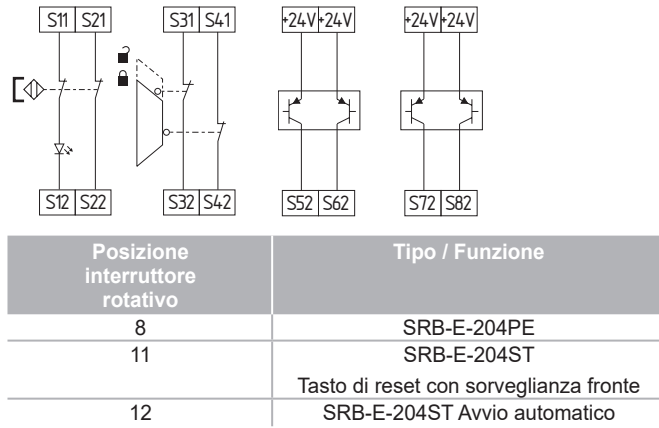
S11 S21 S31 S41 +24V +24V +24V +24V

S12 S22 S32 S42 S52 S62 S72 S82

| Posizione interruttore rotativo | Tipo / Funzione |
|---|---|
| 8 | SRB-E-204PE |
| 11 | SRB-E-204ST<br>Tasto di reset con sorveglianza fronte |
| 12 | SRB-E-204ST Avvio automatico |